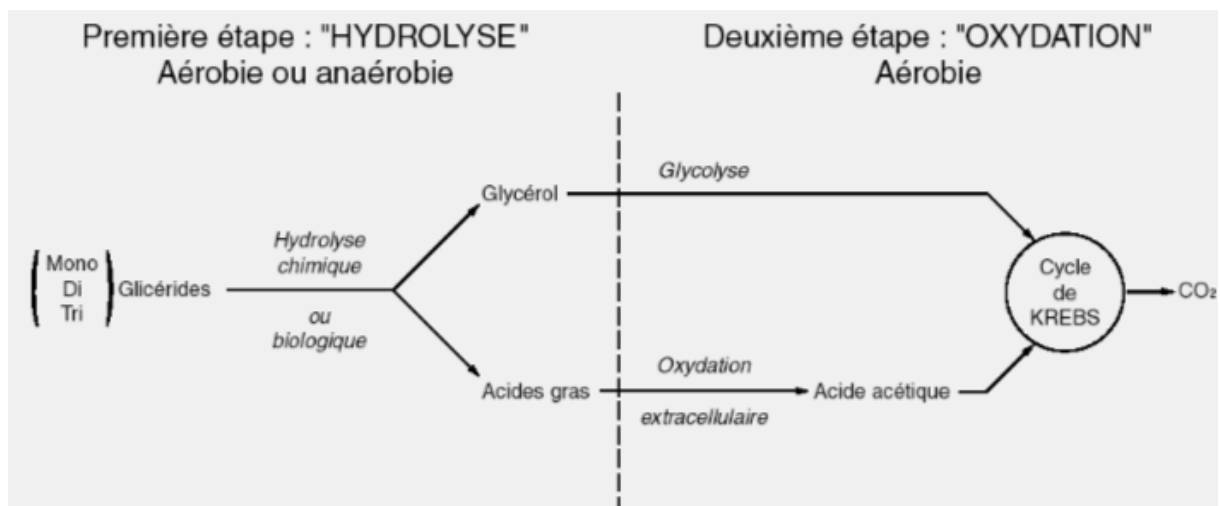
Première étape : "HYDROLYSE"
Aérobie ou anaérobie

Deuxième étape : "OXYDATION"
Aérobie

Mono
Di
Tri
Glicérides

Hydrolyse
chimique

ou
biologique

Glycérol

Glycolyse

Acides gras

Oxydation

extracellulaire

Acide acétique

Cycle
de
KREBS

$CO_2$